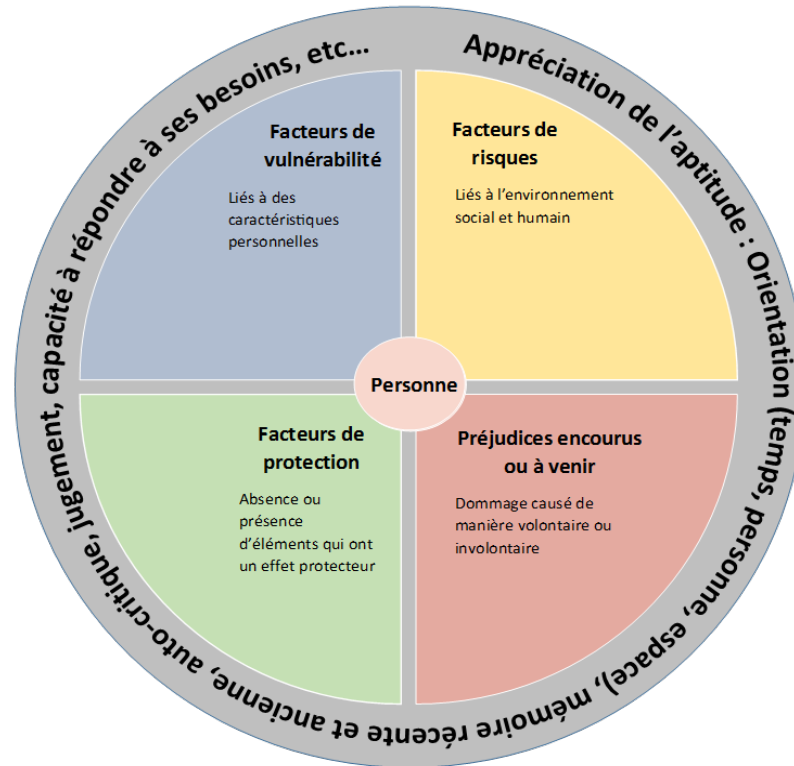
Appréciation de l'aptitude : Orientation (temps, personne, espace), mémoire récente et ancienne, auto-critique, jugement, capacité à répondre à ses besoins, etc...

Facteurs de vulnérabilité

Liés à des caractéristiques personnelles

Facteurs de risques

Liés à l'environnement social et humain

Personne

Facteurs de protection

Absence ou présence d'éléments qui ont un effet protecteur

Préjudices encourus ou à venir

Dommage causé de manière volontaire ou involontaire